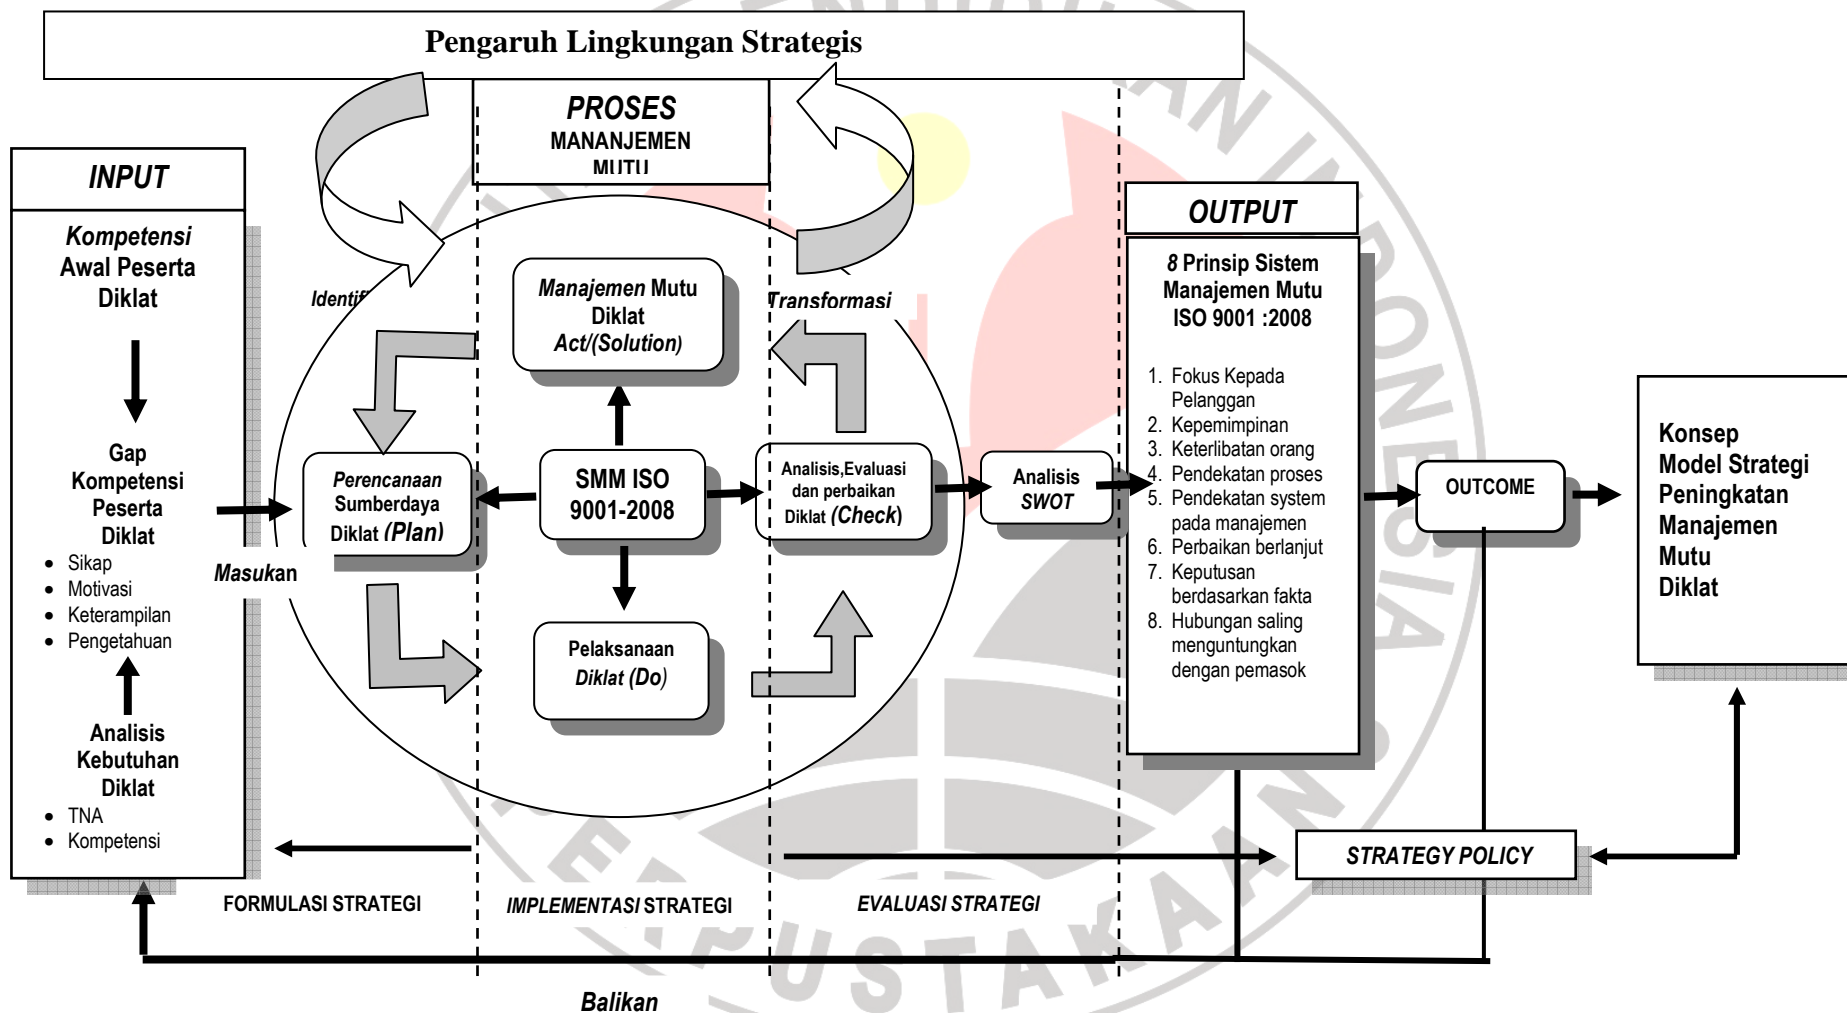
Pengaruh Lingkungan Strategis

PROSES
MANANJEMEN
MUTU

INPUT

Kompetensi Awal Peserta Diklat

Gap Kompetensi Peserta Diklat

- Sikap
- Motivasi
- Keterampilan
- Pengetahuan

Analisis Kebutuhan Diklat

- TNA
- Kompetensi

Identifi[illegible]

Masukan

Perencanaan Sumberdaya Diklat (Plan)

Manajemen Mutu Diklat Act/(Solution)

SMM ISO 9001-2008

Pelaksanaan Diklat (Do)

Transformasi

Analisis,Evaluasi dan perbaikan Diklat (Check)

Analisis SWOT

OUTPUT

8 Prinsip Sistem Manajemen Mutu ISO 9001 :2008

1. Fokus Kepada Pelanggan
2. Kepemimpinan
3. Keterlibatan orang
4. Pendekatan proses
5. Pendekatan system pada manajemen
6. Perbaikan berlanjut
7. Keputusan berdasarkan fakta
8. Hubungan saling menguntungkan dengan pemasok

OUTCOME

Konsep Model Strategi Peningkatan Manajemen Mutu Diklat

STRATEGY POLICY

FORMULASI STRATEGI

IMPLEMENTASI STRATEGI

EVALUASI STRATEGI

Balikan